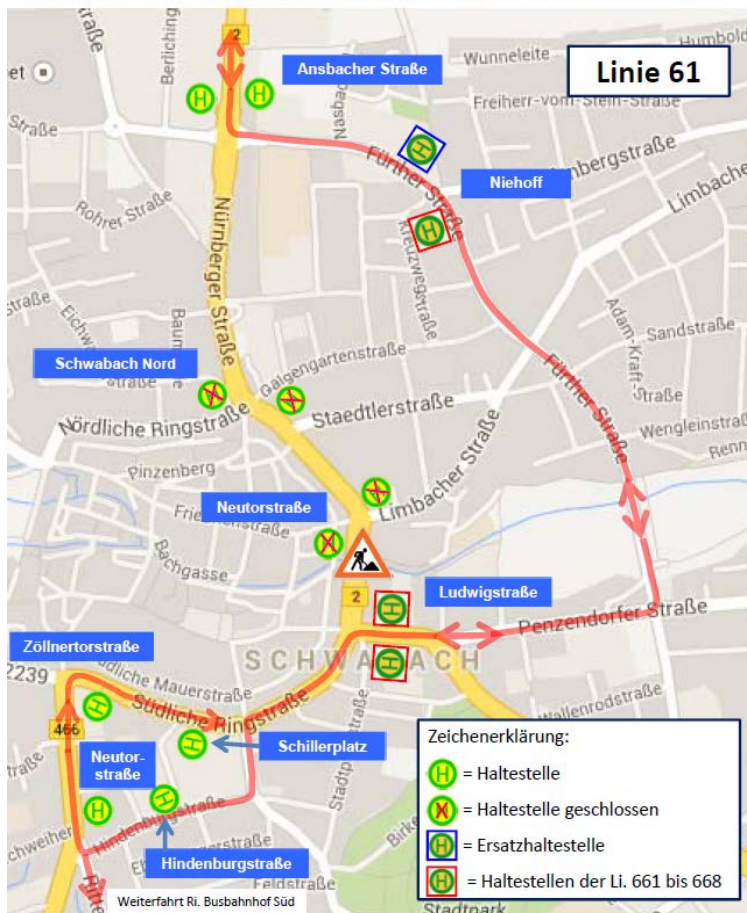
Linie 61

Ansbacher Straße

Niehoff

Schwabach Nord

Neutorstraße

Ludwigstraße

Zöllnertorstraße

Neutorstraße

Schillerplatz

Hindenburgstraße

Weiterfahrt Ri. Busbahnhof Süd

Zeichenerklärung:
H = Haltestelle
H = Haltestelle geschlossen
H = Ersatzhaltestelle
H = Haltestellen der Li. 661 bis 668

2
2
466
2239

Humbold
Wunneleite
Freiherr-vom-Stein-Straße
Fürther Straße
Limbacher
Nasbach
Kreuzwegstraße
Rohrer Straße
Nürnberger Straße
Eichw
Baum
Adam-Kraft-Straße
Sandstraße
Galgengartenstraße
Staedtlerstraße
Nördliche Ringstraße
Fürther Straße
Wengleinstraße
Limbacher Straße
Pinzenberg
Friedrichstraße
Bachgasse
Penzendorfer Straße
SCHWABACH
Südliche Mauerstraße
Südliche Ringstraße
Wallenrodstraße
Stadtp
Hindenburgstraße
Feldstraße
Birke
Stadtpark
Fürther
Berliching
Straße
Straße
Straße
Straße
Straße
Straße
Renn